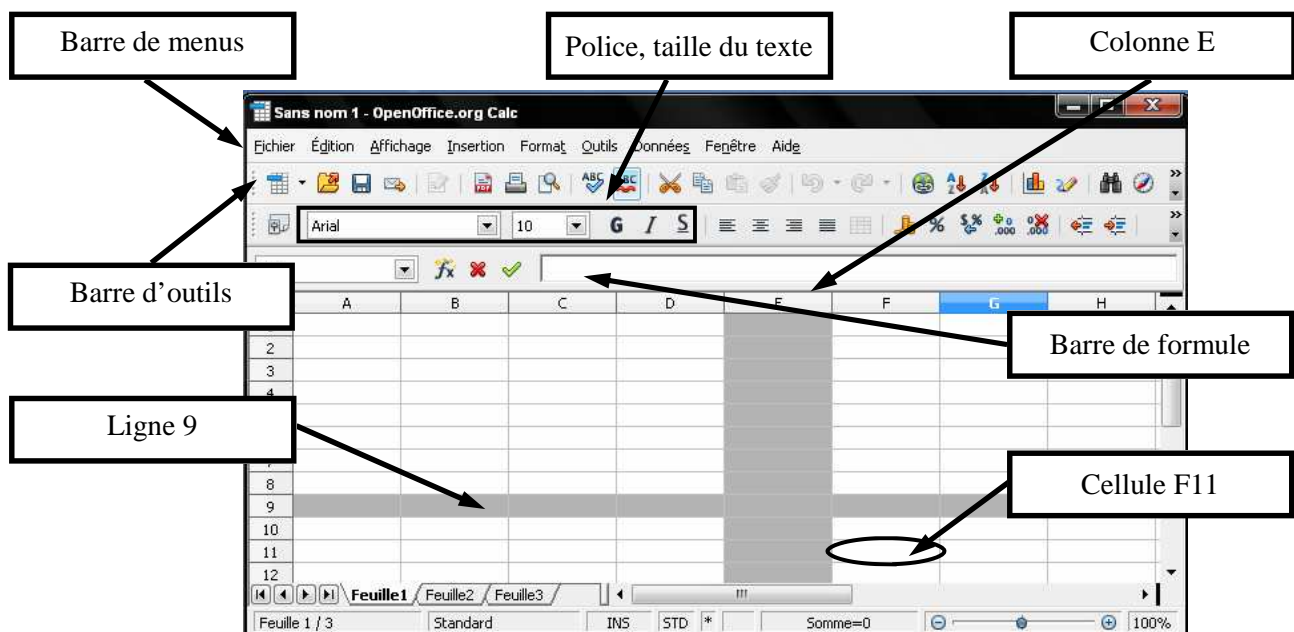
Barre de menus

Police, taille du texte

Colonne E

Sans nom 1 - OpenOffice.org Calc

Fichier Édition Affichage Insertion Format Outils Données Fenêtre Aide

Arial 10 G I S

Barre d'outils

A B C D E F G H

2
3
4

Barre de formule

Ligne 9

8
9
10
11
12

Cellule F11

Feuille1 Feuille2 Feuille3

Feuille 1 / 3 Standard INS STD * Somme=0 100%